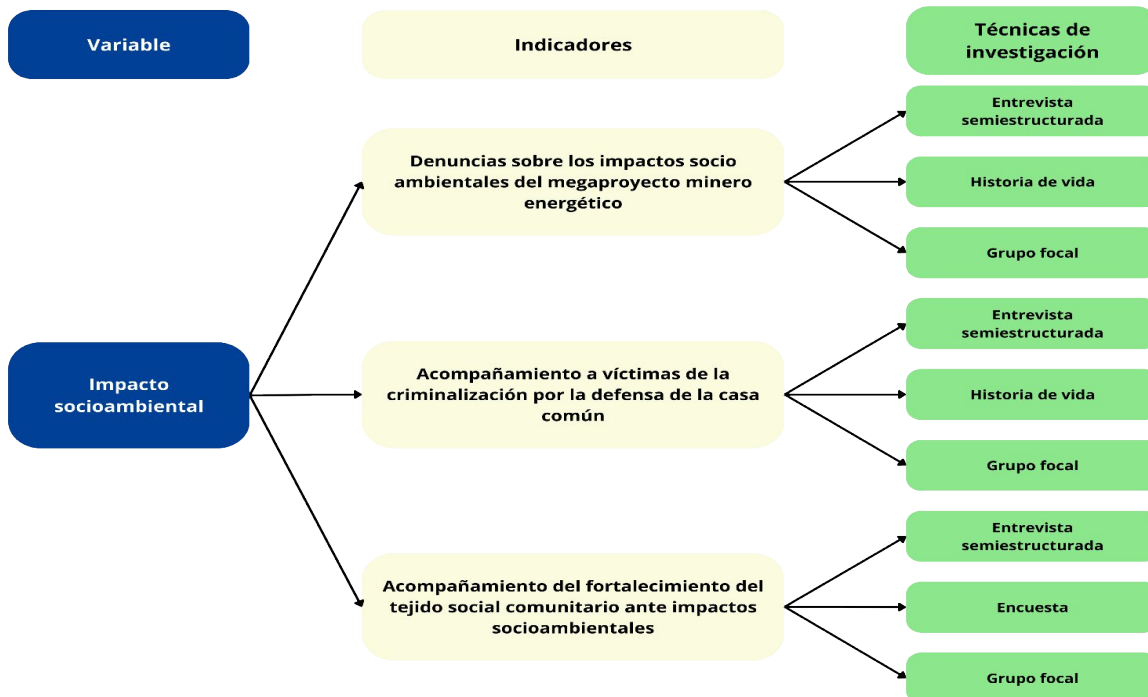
Variable

Indicadores

Técnicas de investigación

Denuncias sobre los impactos socio ambientales del megaproyecto minero energético

Entrevista semiestructurada

Historia de vida

Grupo focal

Impacto socioambiental

Acompañamiento a víctimas de la criminalización por la defensa de la casa común

Entrevista semiestructurada

Historia de vida

Grupo focal

Acompañamiento del fortalecimiento del tejido social comunitario ante impactos socioambientales

Entrevista semiestructurada

Encuesta

Grupo focal